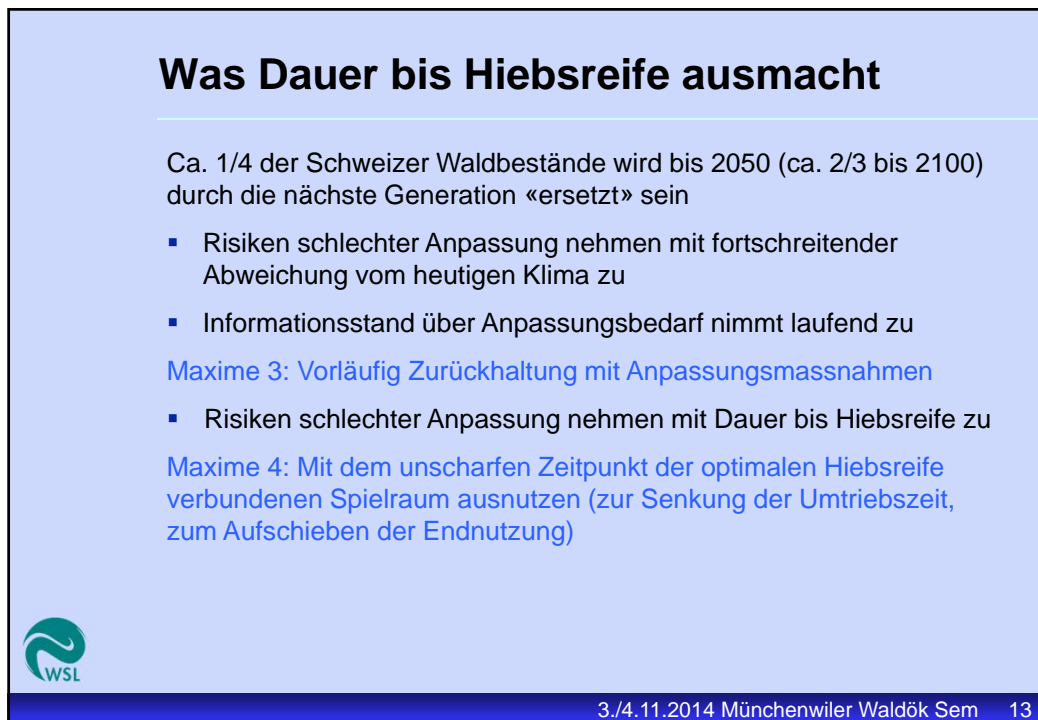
Was Dauer bis Hiebsreife ausmacht

Ca. 1/4 der Schweizer Waldbestände wird bis 2050 (ca. 2/3 bis 2100) durch die nächste Generation «ersetzt» sein

- Risiken schlechter Anpassung nehmen mit fortschreitender Abweichung vom heutigen Klima zu
- Informationsstand über Anpassungsbedarf nimmt laufend zu

Maxime 3: Vorläufig Zurückhaltung mit Anpassungsmassnahmen

- Risiken schlechter Anpassung nehmen mit Dauer bis Hiebsreife zu

Maxime 4: Mit dem unscharfen Zeitpunkt der optimalen Hiebsreife verbundenen Spielraum ausnutzen (zur Senkung der Umtriebszeit, zum Aufschieben der Endnutzung)

WSL

3./4.11.2014 Münchenwiler Waldök Sem 13